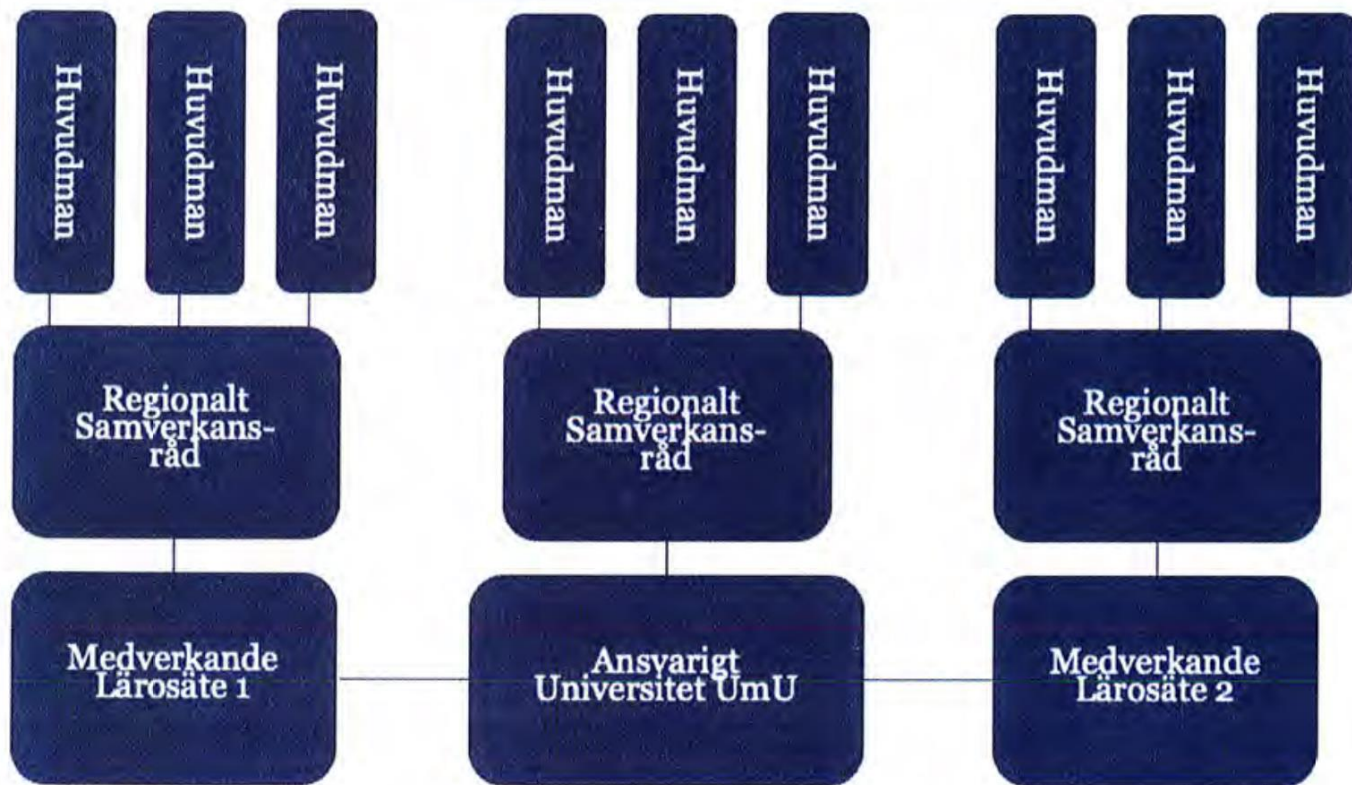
Huvudman

Huvudman

Huvudman

Huvudman

Huvudman

Huvudman

Huvudman

Huvudman

Huvudman

Regionalt Samverkansråd

Regionalt Samverkansråd

Regionalt Samverkansråd

Medverkande Lärosäte 1

Ansvarigt Universitet UmU

Medverkande Lärosäte 2